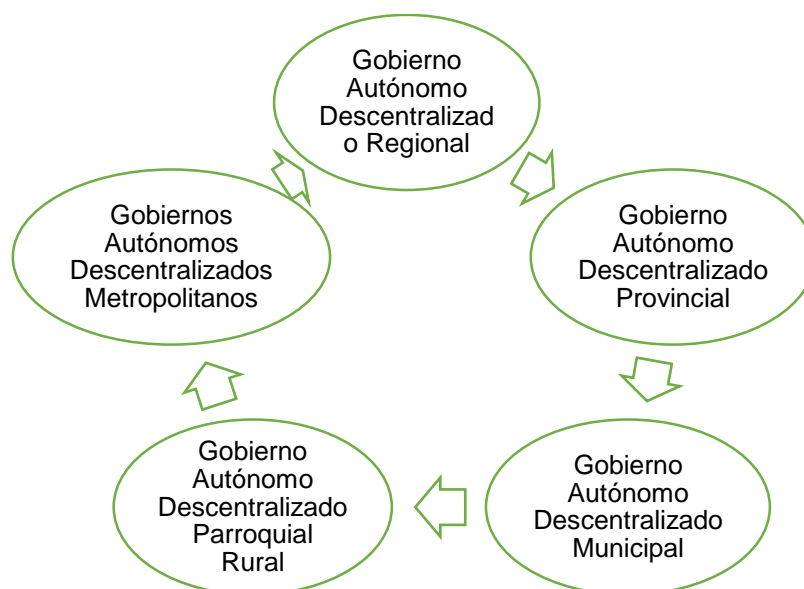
Gobierno Autónomo Descentralizad o Regional

Gobierno Autónomo Descentralizado Provincial

Gobierno Autónomo Descentralizado Municipal

Gobierno Autónomo Descentralizado Parroquial Rural

Gobiernos Autónomos Descentralizados Metropolitanos